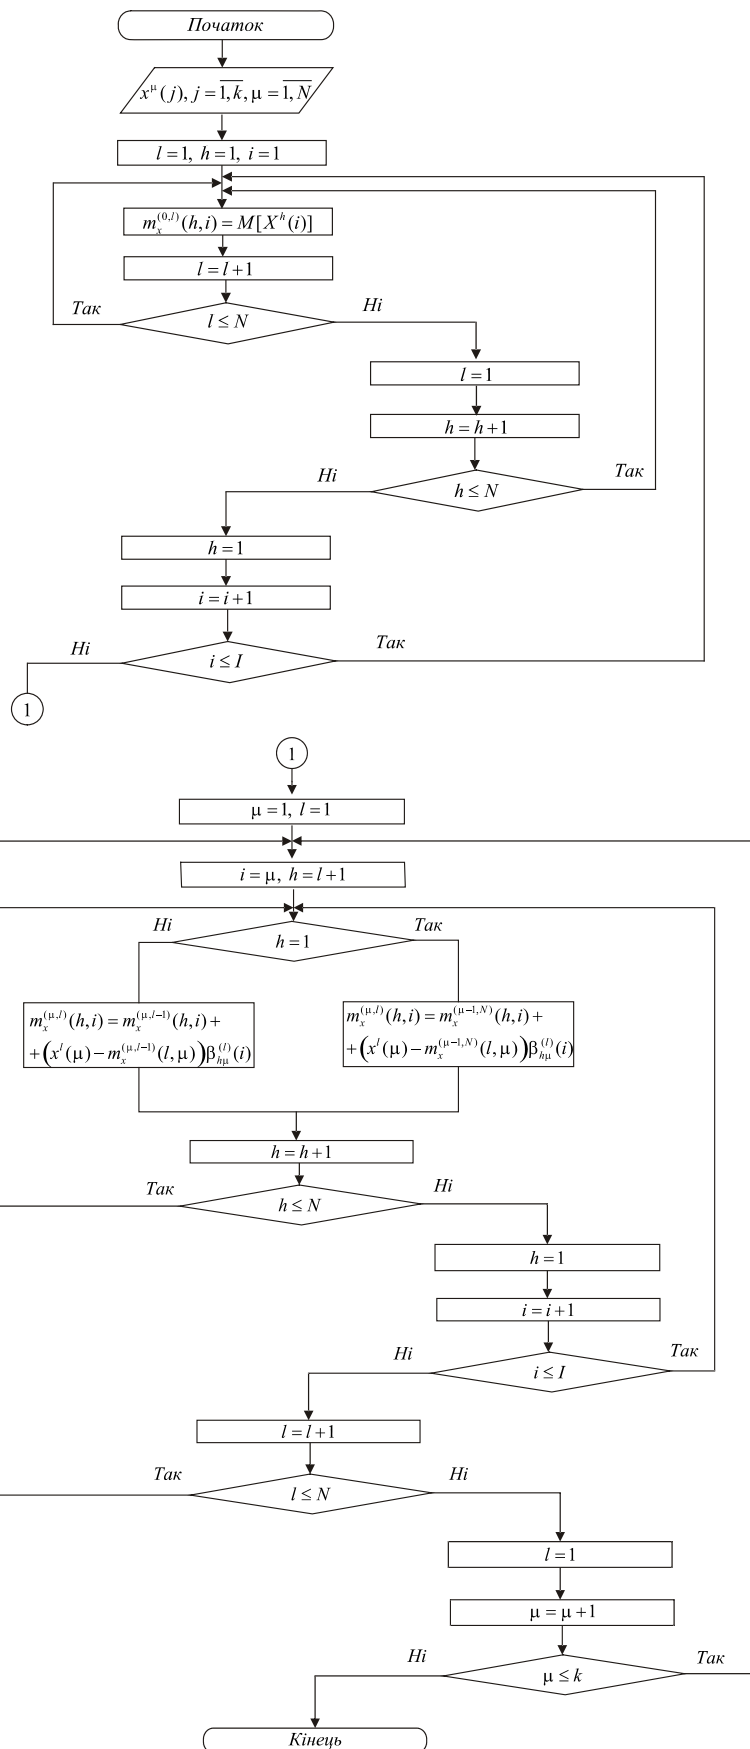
Початок

$x^{\mu}(j), j=\overline{1,k}, \mu=\overline{1,N}$

$l=1,\ h=1,\ i=1$

$m_x^{(0,l)}(h,i)=M[X^h(i)]$

$l=l+1$

Так

$l \le N$

Ні

$l=1$

$h=h+1$

Ні

$h \le N$

Так

$h=1$

$i=i+1$

Ні

$i \le I$

Так

1

1

$\mu=1,\ l=1$

$i=\mu,\ h=l+1$

Ні

$h=1$

Так

$m_x^{(\mu,l)}(h,i)=m_x^{(\mu,l-1)}(h,i)+$
$+\left(x^l(\mu)-m_x^{(\mu,l-1)}(l,\mu)\right)\beta_{h\mu}^{(l)}(i)$

$m_x^{(\mu,l)}(h,i)=m_x^{(\mu-1,N)}(h,i)+$
$+\left(x^l(\mu)-m_x^{(\mu-1,N)}(l,\mu)\right)\beta_{h\mu}^{(l)}(i)$

$h=h+1$

Так

$h \le N$

Ні

$h=1$

$i=i+1$

Ні

$i \le I$

Так

$l=l+1$

Так

$l \le N$

Ні

$l=1$

$\mu=\mu+1$

Ні

$\mu \le k$

Так

Кінець